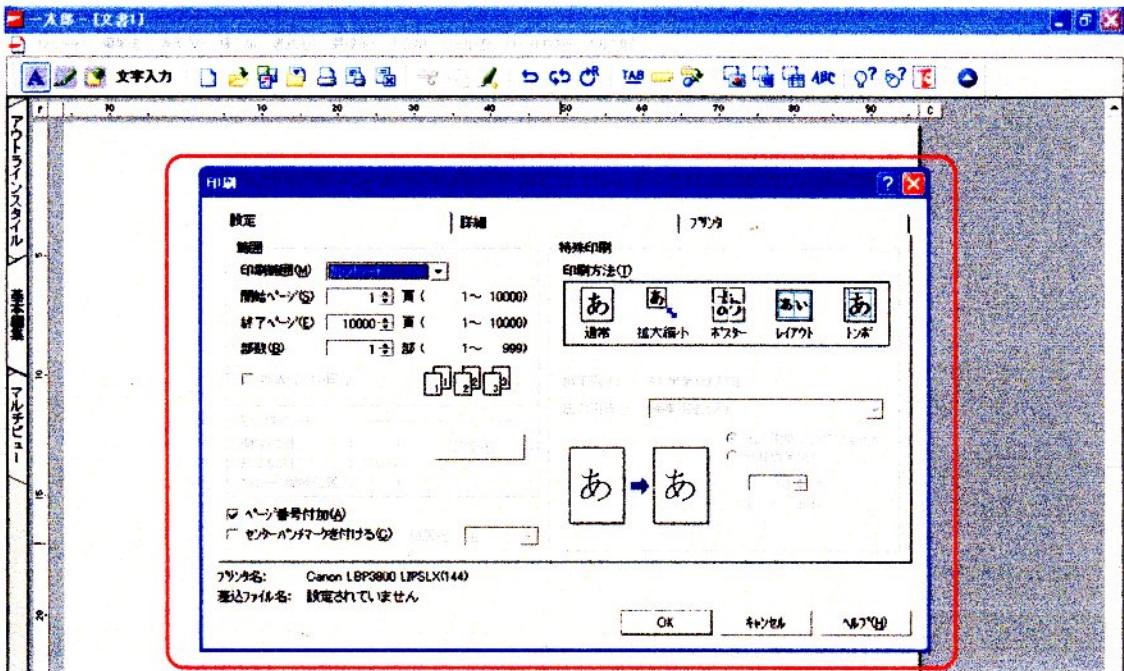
一太郎 - [文書1]

文字入力

10 20 30 40 50 60 70 80 90 C

アウトラインスタイル

基本編集

マルチビュー

印刷

設定 | 詳細 | プリンタ

範囲
印刷範囲(M) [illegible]
開始ページ(S) 1 頁 ( 1～ 10000)
終了ページ(E) 10000 頁 ( 1～ 10000)
部数(B) 1 部 ( 1～ 999)

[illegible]

1 2 3

特殊印刷
印刷方法(T)
あ 通常
あ 拡大縮小
あ ポスター
あい レイアウト
あ トンボ

あ → あ

☑ ページ番号付加(A)
☐ センターパンチマークを付ける(C)

プリンタ名: Canon LBP3800 LIPSLX(144)
差込ファイル名: 設定されていません

OK キャンセル ヘルプ(H)